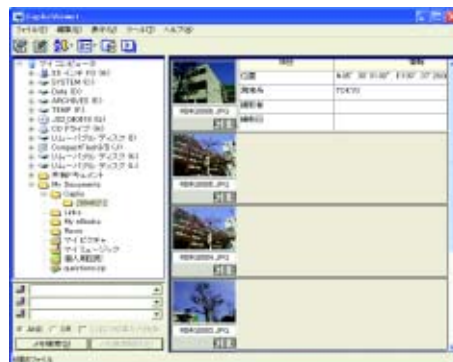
CaptionViewer

ファイル(F) 編集(E) 表示(V) ツール(T) ヘルプ(H)

マイ コンピュータ
3.5 インチ FD (A:)
SYSTEM (C:)
Data (D:)
ARCHIVES (E:)
TEMP (F:)
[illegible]
CD ドライブ (H:)
リムーバブル ディスク (I:)
CompactFlash (J:)
リムーバブル ディスク (K:)
リムーバブル ディスク (L:)
共有ドキュメント
My Documents
Caption
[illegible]
Links
My eBooks
Revo
マイ ピクチャ
マイ ミュージック
個人用設定
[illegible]

| 項目 | 情報 |
|---|---|
| 位置 | N 35° 35' 51.60" E 139° 37' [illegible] |
| 国名 | TOKYO |
| 撮影者 | |
| 撮影日 | |

RDR20001.JPG
RDR20002.JPG
RDR20003.JPG
RDR20004.JPG

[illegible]